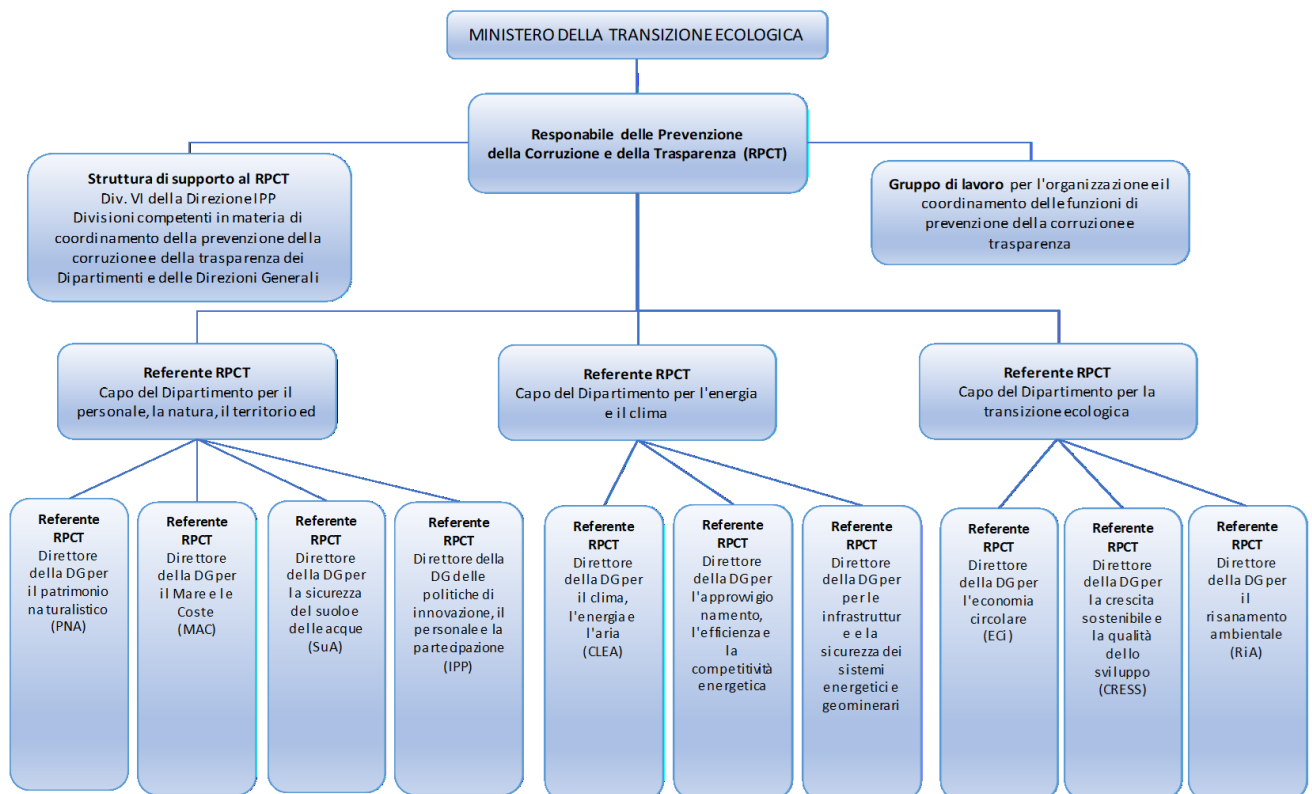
MINISTERO DELLA TRANSIZIONE ECOLOGICA

Responabile delle Prevenzione della Corruzione e della Trasparenza (RPCT)

Struttura di supporto al RPCT
Div. VI della Direzione IPP
Divisioni competenti in materia di coordinamento della prevenzione della corruzione e della trasparenza dei Dipartimenti e delle Direzioni Generali

Gruppo di lavoro per l'organizzazione e il coordinamento delle funzioni di prevenzione della corruzione e trasparenza

Referente RPCT
Capo del Dipartimento per il personale, la natura, il territorio ed

Referente RPCT
Capo del Dipartimento per l'energia e il clima

Referente RPCT
Capo del Dipartimento per la transizione ecologica

Referente RPCT
Direttore della DG per il patrimonio naturalistico (PNA)

Referente RPCT
Direttore della DG per il Mare e le Coste (MAC)

Referente RPCT
Direttore della DG per la sicurezza del suolo e delle acque (SuA)

Referente RPCT
Direttore della DG delle politiche di innovazione, il personale e la partecipazione (IPP)

Referente RPCT
Direttore della DG per il clima, l'energia e l'aria (CLEA)

Referente RPCT
Direttore della DG per l'approwigionamento, l'efficienza e la competitività energetica

Referente RPCT
Direttore della DG per le infrastrutture e la sicurezza dei sistemi energetici e geominerari

Referente RPCT
Direttore della DG per l'economia circolare (ECi)

Referente RPCT
Direttore della DG per la crescita sostenibile e la qualità dello sviluppo (CRESS)

Referente RPCT
Direttore della DG per il risanamento ambientale (RiA)